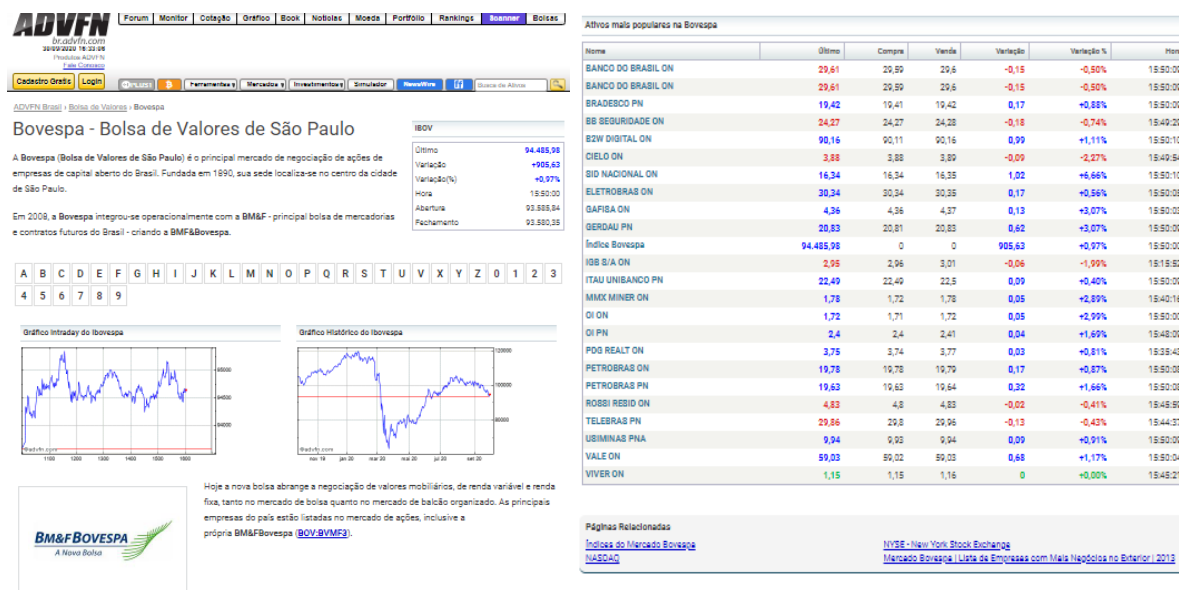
ADVFN
br.advfn.com
30/09/2020 15:53:06
Produtos ADVFN
Fale Conosco

Forum | Monitor | Cotação | Gráfico | Book | Notícias | Moeda | Portfólio | Rankings | Scanner | Bolsas

Cadastro Grátis | Login

Ferramentas | Mercados | Investimentos | Simulador | NewsWire | Busca de Ativos

ADVFN Brasil › Bolsa de Valores › Bovespa

Bovespa - Bolsa de Valores de São Paulo

A Bovespa (Bolsa de Valores de São Paulo) é o principal mercado de negociação de ações de empresas de capital aberto do Brasil. Fundada em 1890, sua sede localiza-se no centro da cidade de São Paulo.

Em 2008, a Bovespa integrou-se operacionalmente com a BM&F - principal bolsa de mercadorias e contratos futuros do Brasil - criando a BM&FBovespa.

| IBOV | |
|---|---|
| Último | 94.485,98 |
| Variação | +905,63 |
| Variação(%) | +0,97% |
| Hora | 15:50:00 |
| Abertura | 93.585,84 |
| Fechamento | 93.580,35 |

A B C D E F G H I J K L M N O P Q R S T U V X Y Z 0 1 2 3 4 5 6 7 8 9

Gráfico Intraday do Ibovespa

95000
94500
94000
©advfn.com
1100 1200 1300 1400 1500 1600

Gráfico Histórico do Ibovespa

120000
100000
80000
©advfn.com
nov 19 jan 20 mar 20 mai 20 jul 20 set 20

BM&FBOVESPA
A Nova Bolsa

Hoje a nova bolsa abrange a negociação de valores mobiliários, de renda variável e renda fixa, tanto no mercado de bolsa quanto no mercado de balcão organizado. As principais empresas do país estão listadas no mercado de ações, inclusive a própria BM&FBovespa (BOV:BVMF3).

Ativos mais populares na Bovespa

| Nome | Último | Compra | Venda | Variação | Variação % | Hora |
|---|---|---|---|---|---|---|
| BANCO DO BRASIL ON | 29,61 | 29,59 | 29,6 | -0,15 | -0,50% | 15:50:0 |
| BANCO DO BRASIL ON | 29,61 | 29,59 | 29,6 | -0,15 | -0,50% | 15:50:0 |
| BRADESCO PN | 19,42 | 19,41 | 19,42 | 0,17 | +0,88% | 15:50:0 |
| BB SEGURIDADE ON | 24,27 | 24,27 | 24,28 | -0,18 | -0,74% | 15:49:2 |
| B2W DIGITAL ON | 90,16 | 90,11 | 90,16 | 0,99 | +1,11% | 15:50:0 |
| CIELO ON | 3,88 | 3,88 | 3,89 | -0,09 | -2,27% | 15:49:5 |
| SID NACIONAL ON | 16,34 | 16,34 | 16,35 | 1,02 | +6,66% | 15:50:0 |
| ELETROBRAS ON | 30,34 | 30,34 | 30,35 | 0,17 | +0,56% | 15:50:0 |
| GAFISA ON | 4,36 | 4,36 | 4,37 | 0,13 | +3,07% | 15:50:0 |
| GERDAU PN | 20,83 | 20,81 | 20,83 | 0,62 | +3,07% | 15:50:0 |
| Índice Bovespa | 94.485,98 | 0 | 0 | 905,63 | +0,97% | 15:50:0 |
| IGB S/A ON | 2,95 | 2,96 | 3,01 | -0,06 | -1,99% | 15:15:5 |
| ITAU UNIBANCO PN | 22,49 | 22,49 | 22,5 | 0,09 | +0,40% | 15:50:0 |
| MMX MINER ON | 1,78 | 1,72 | 1,78 | 0,05 | +2,89% | 15:40:1 |
| OI ON | 1,72 | 1,71 | 1,72 | 0,05 | +2,99% | 15:50:0 |
| OI PN | 2,4 | 2,4 | 2,41 | 0,04 | +1,69% | 15:48:0 |
| PDG REALT ON | 3,75 | 3,74 | 3,77 | 0,03 | +0,81% | 15:35:4 |
| PETROBRAS ON | 19,78 | 19,78 | 19,79 | 0,17 | +0,87% | 15:50:0 |
| PETROBRAS PN | 19,63 | 19,63 | 19,64 | 0,32 | +1,66% | 15:50:0 |
| ROSSI RESID ON | 4,83 | 4,8 | 4,83 | -0,02 | -0,41% | 15:45:5 |
| TELEBRAS PN | 29,86 | 29,8 | 29,96 | -0,13 | -0,43% | 15:44:3 |
| USIMINAS PNA | 9,94 | 9,93 | 9,94 | 0,09 | +0,91% | 15:50:0 |
| VALE ON | 59,03 | 59,02 | 59,03 | 0,68 | +1,17% | 15:50:0 |
| VIVER ON | 1,15 | 1,15 | 1,16 | 0 | +0,00% | 15:45:2 |

Páginas Relacionadas
Índices do Mercado Bovespa
NASDAQ
NYSE - New York Stock Exchange
Mercado Bovespa | Lista de Empresas com Mais Negócios no Exterior | 2013